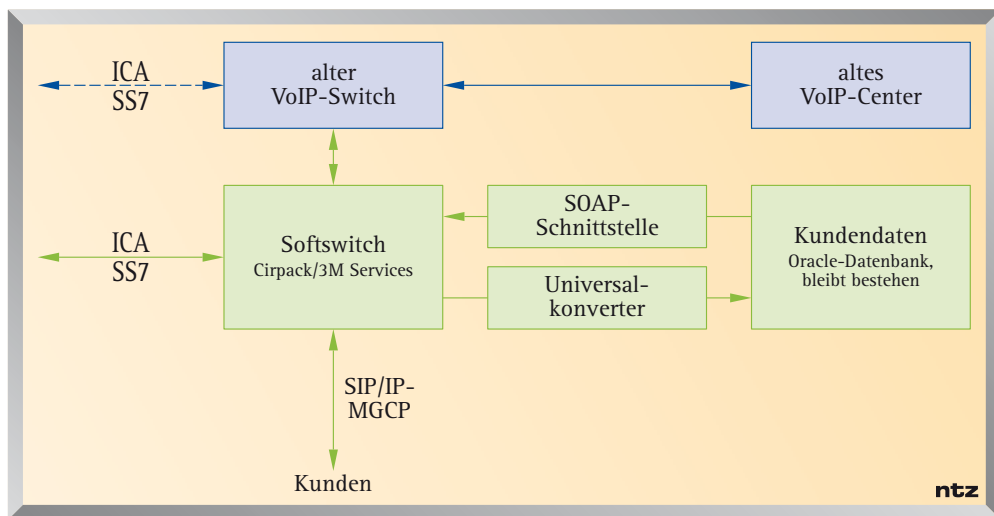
ICA
SS7

alter
VoIP-Switch

altes
VoIP-Center

ICA
SS7

Softswitch
Cirpack/3M Services

SOAP-
Schnittstelle

Universal-
konverter

Kundendaten
Oracle-Datenbank,
bleibt bestehen

SIP/IP-
MGCP

Kunden

ntz